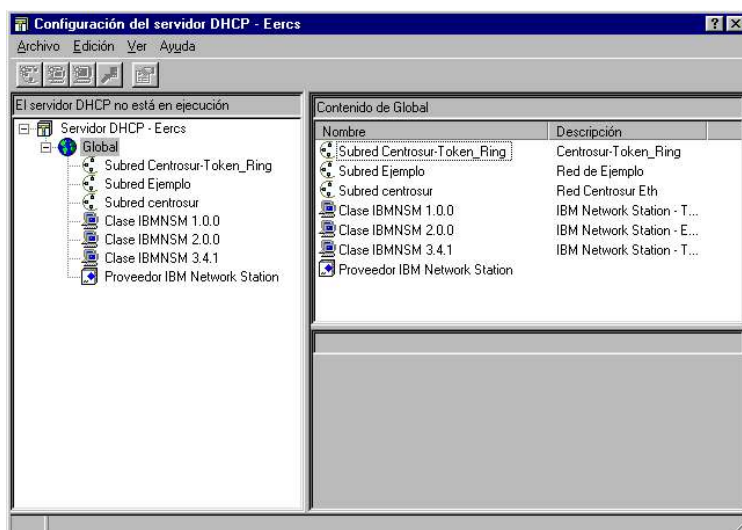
Configuración del servidor DHCP - Eercs

Archivo Edición Ver Ayuda

El servidor DHCP no está en ejecución

Servidor DHCP - Eercs
Global
Subred Centrosur-Token_Ring
Subred Ejemplo
Subred centrosur
Clase IBMNSM 1.0.0
Clase IBMNSM 2.0.0
Clase IBMNSM 3.4.1
Proveedor IBM Network Station

Contenido de Global

| Nombre | Descripción |
|---|---|
| Subred Centrosur-Token_Ring | Centrosur-Token_Ring |
| Subred Ejemplo | Red de Ejemplo |
| Subred centrosur | Red Centrosur Eth |
| Clase IBMNSM 1.0.0 | IBM Network Station - T... |
| Clase IBMNSM 2.0.0 | IBM Network Station - E... |
| Clase IBMNSM 3.4.1 | IBM Network Station - T... |
| Proveedor IBM Network Station | |